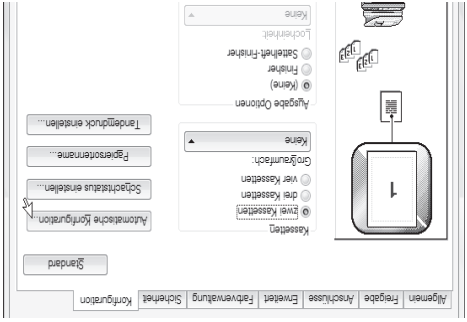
Allgemein
Freigabe
Anschlüsse
Erweitert
Farbverwaltung
Sicherheit
Konfiguration

Standard

Kassetten
zwei Kassetten
drei Kassetten
vier Kassetten

Großraumfach:
Keine

Ausgabe Optionen
(Keine)
Finisher
Sattelheft-Finisher

Locheinheit:
Keine

Automatische Konfiguration
Softwarestatus einstellen...
Papiersortenname...
Tandemdruck einstellen...

1